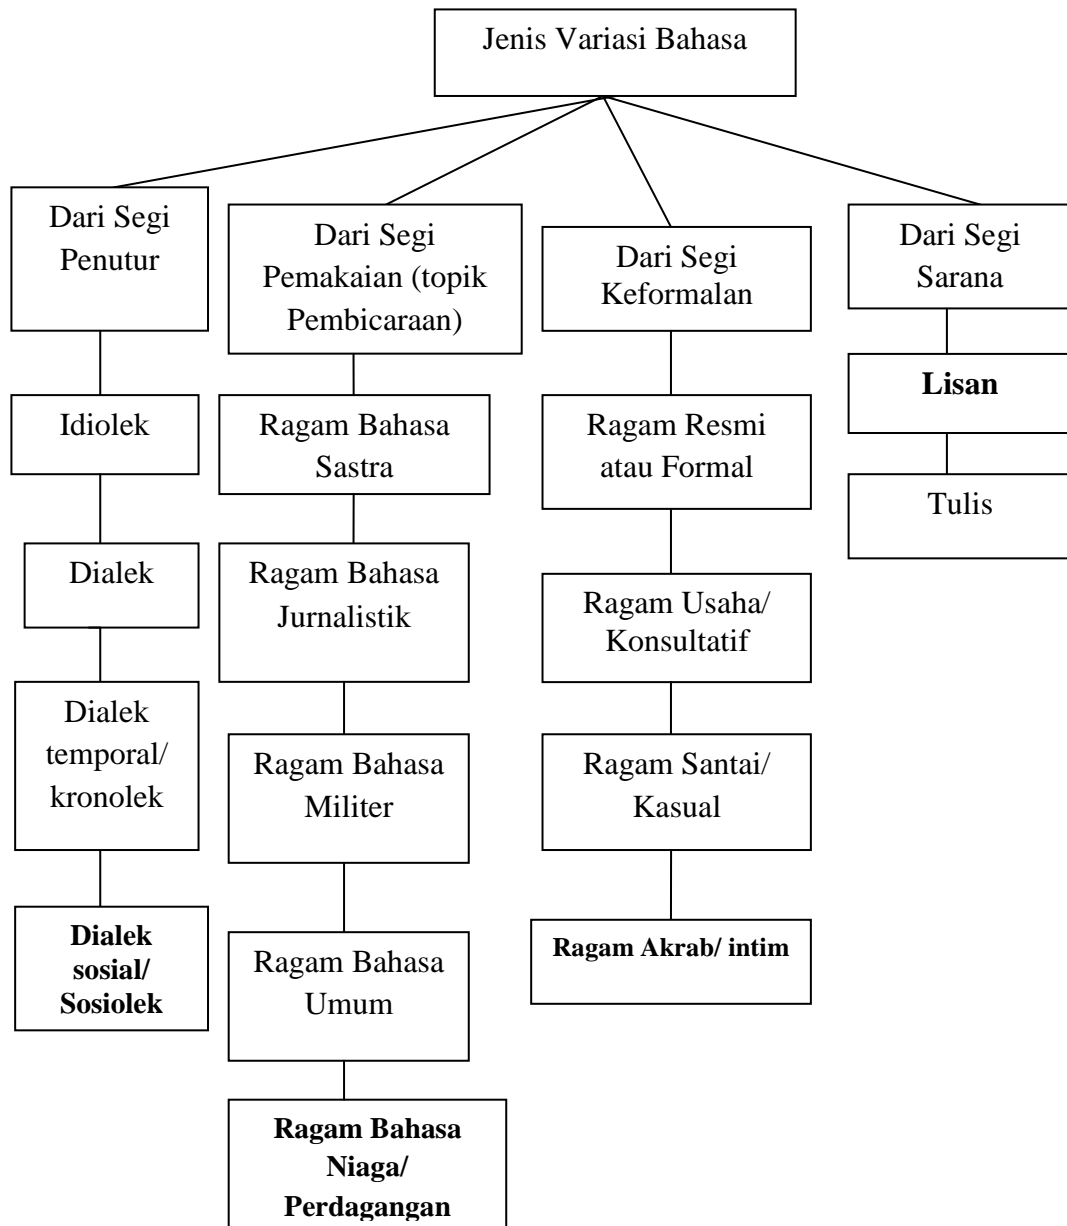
Jenis Variasi Bahasa

Dari Segi Penutur

Idiolek

Dialek

Dialek temporal/ kronolek

**Dialek sosial/ Sosiolek**

Dari Segi Pemakaian (topik Pembicaraan)

Ragam Bahasa Sastra

Ragam Bahasa Jurnalistik

Ragam Bahasa Militer

Ragam Bahasa Umum

**Ragam Bahasa Niaga/ Perdagangan**

Dari Segi Keformalan

Ragam Resmi atau Formal

Ragam Usaha/ Konsultatif

Ragam Santai/ Kasual

**Ragam Akrab/ intim**

Dari Segi Sarana

**Lisan**

Tulis